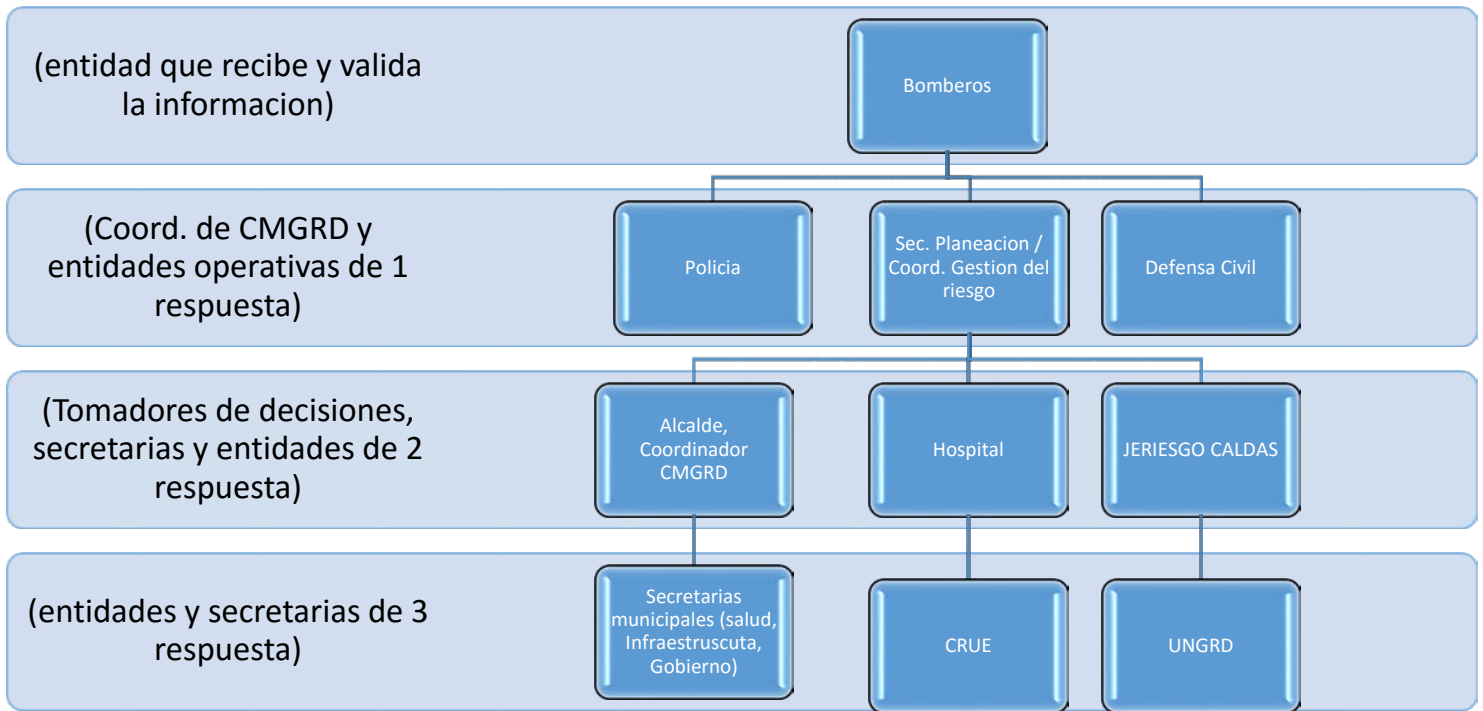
(entidad que recibe y valida la informacion)

Bomberos

(Coord. de CMGRD y entidades operativas de 1 respuesta)

Policia

Sec. Planeacion / Coord. Gestion del riesgo

Defensa Civil

(Tomadores de decisiones, secretarias y entidades de 2 respuesta)

Alcalde, Coordinador CMGRD

Hospital

JERIESGO CALDAS

(entidades y secretarias de 3 respuesta)

Secretarias municipales (salud, Infraestruscuta, Gobierno)

CRUE

UNGRD